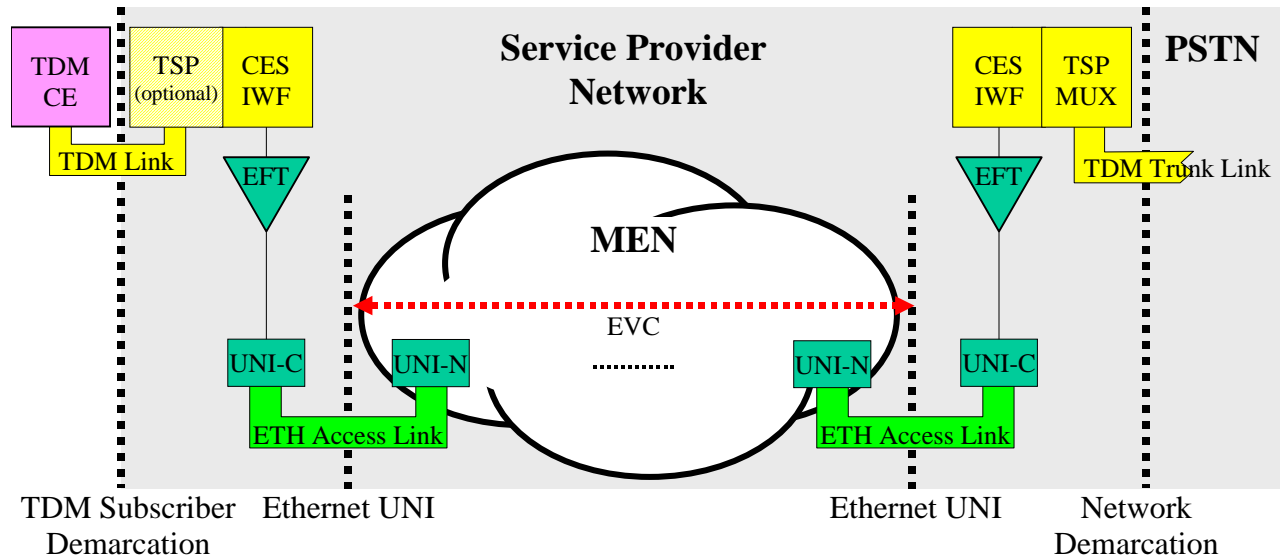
TDM CE

TSP (optional)

CES IWF

Service Provider Network

CES IWF

TSP MUX

PSTN

TDM Link

EFT

EFT

TDM Trunk Link

MEN

EVC

UNI-C

UNI-N

UNI-N

UNI-C

ETH Access Link

ETH Access Link

TDM Subscriber Demarcation

Ethernet UNI

Ethernet UNI

Network Demarcation